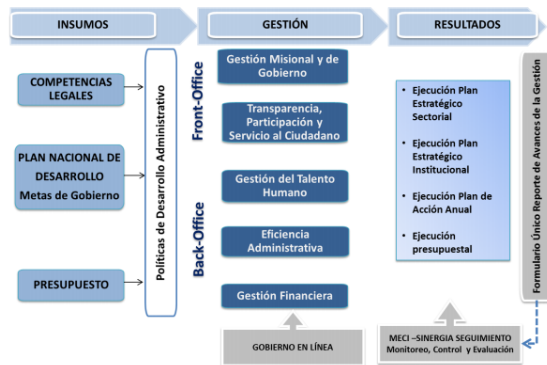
INSUMOS

GESTIÓN

RESULTADOS

COMPETENCIAS LEGALES

PLAN NACIONAL DE DESARROLLO
Metas de Gobierno

PRESUPUESTO

Políticas de Desarrollo Administrativo

Front-Office

Back-Office

Gestión Misional y de Gobierno

Transparencia, Participación y Servicio al Ciudadano

Gestión del Talento Humano

Eficiencia Administrativa

Gestión Financiera

GOBIERNO EN LÍNEA

• Ejecución Plan Estratégico Sectorial

• Ejecución Plan Estratégico Institucional

• Ejecución Plan de Acción Anual

• Ejecución presupuestal

Formulario Único Reporte de Avances de la Gestión

MECI –SINERGIA SEGUIMIENTO
Monitoreo, Control y Evaluación